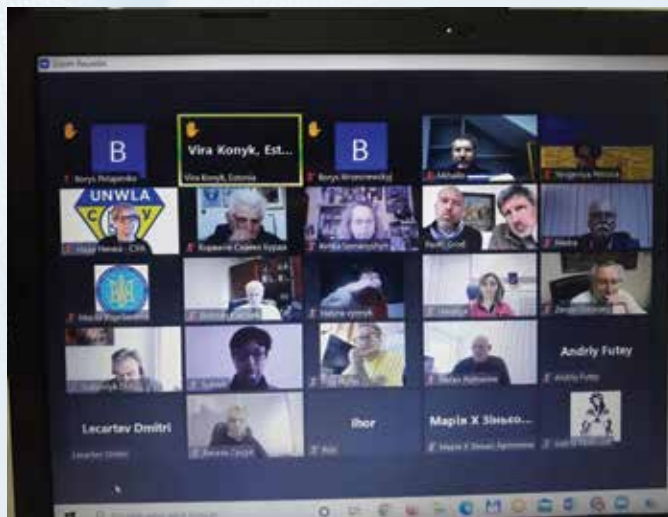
Zoom Meeting

B
Borys Potapenko

Vira Konyk, Est...
Vira Konyk, Estonia

B
Borys Wrzesnewskyj

Mikhailo

Yevgeniya Petrova

UNWLA
Halyna Hentsel - CWA

Кирилл Сергей Буряк

Andriy Semenyshyn

Pavlo Grod

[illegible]

Marko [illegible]

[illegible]

Halyna Vynnyk

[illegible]

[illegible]

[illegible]

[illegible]

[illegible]

Petro Rozhanskyi

Andriy Futey
Andriy Futey

Lecartev Dmitri
Lecartev Dmitri

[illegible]

Ihor
Ihor

Марія Х Зінько...
Марія Х Зінько Артемова

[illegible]